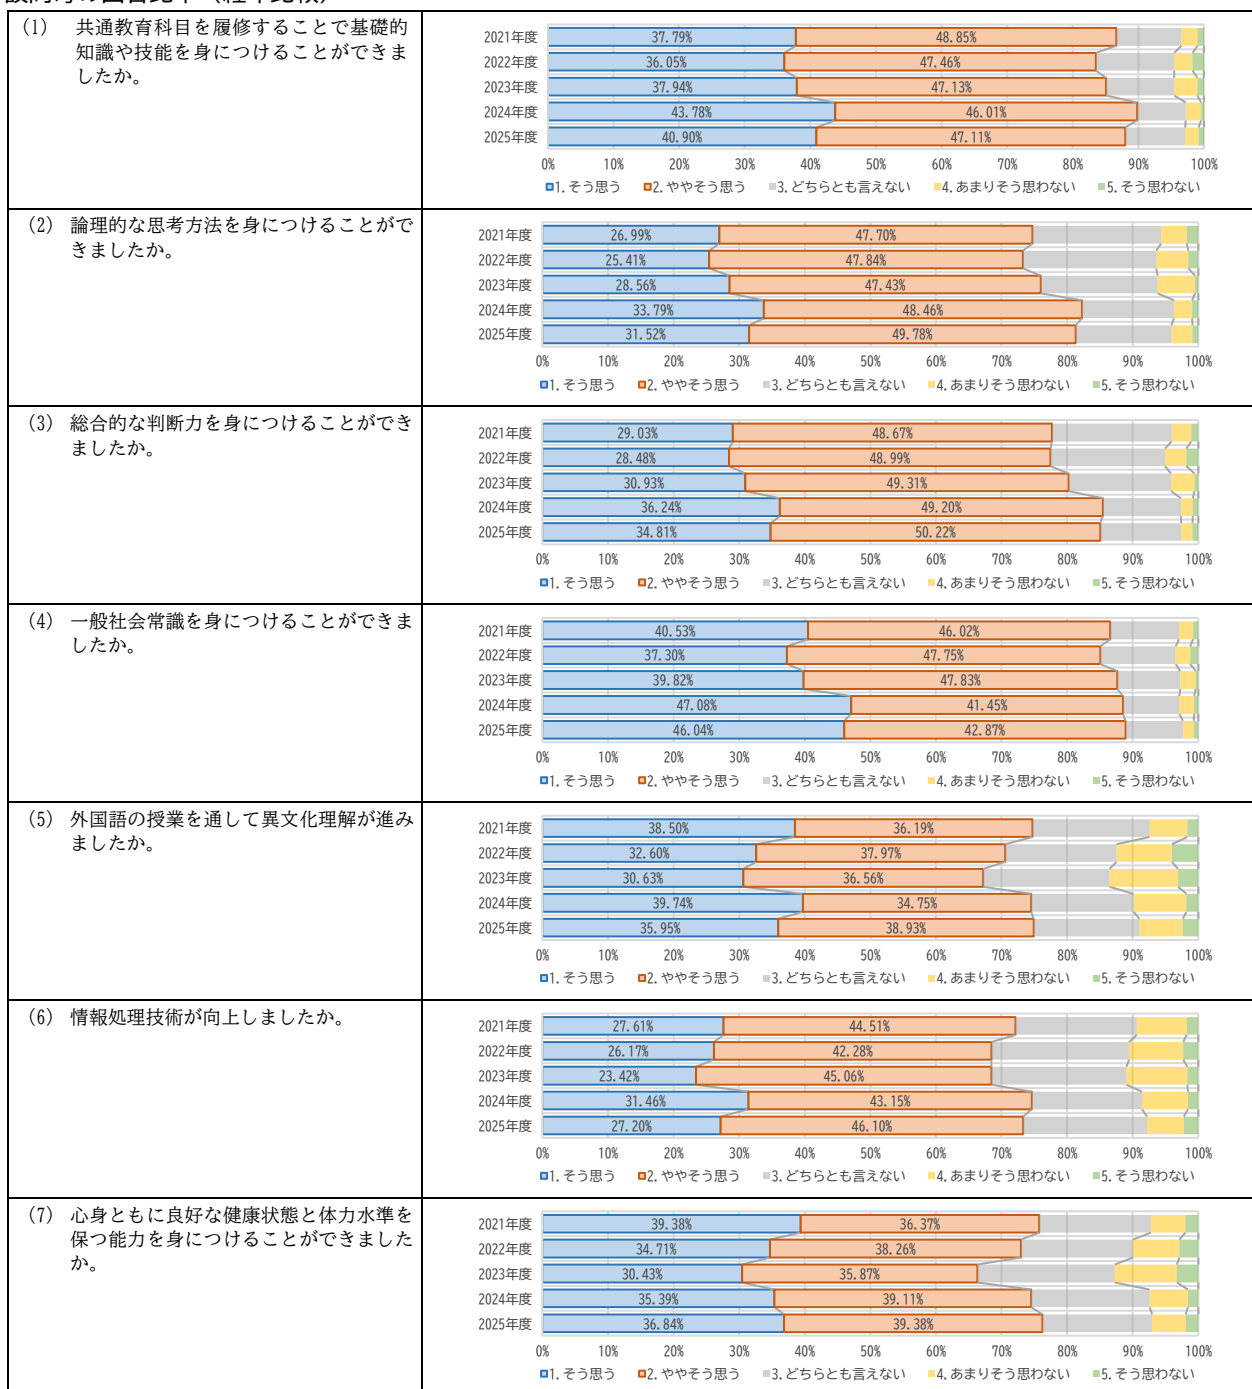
| | |
|---|---|
| (1) 共通教育科目を履修することで基礎的知識や技能を身につけることができましたか。 | 2021年度 37.79% 48.85%<br>2022年度 36.05% 47.46%<br>2023年度 37.94% 47.13%<br>2024年度 43.78% 46.01%<br>2025年度 40.90% 47.11%<br>0% 10% 20% 30% 40% 50% 60% 70% 80% 90% 100%<br>1.そう思う 2.ややそう思う 3.どちらとも言えない 4.あまりそう思わない 5.そう思わない |
| (2) 論理的な思考方法を身につけることができましたか。 | 2021年度 26.99% 47.70%<br>2022年度 25.41% 47.84%<br>2023年度 28.56% 47.43%<br>2024年度 33.79% 48.46%<br>2025年度 31.52% 49.78%<br>0% 10% 20% 30% 40% 50% 60% 70% 80% 90% 100%<br>1.そう思う 2.ややそう思う 3.どちらとも言えない 4.あまりそう思わない 5.そう思わない |
| (3) 総合的な判断力を身につけることができましたか。 | 2021年度 29.03% 48.67%<br>2022年度 28.48% 48.99%<br>2023年度 30.93% 49.31%<br>2024年度 36.24% 49.20%<br>2025年度 34.81% 50.22%<br>0% 10% 20% 30% 40% 50% 60% 70% 80% 90% 100%<br>1.そう思う 2.ややそう思う 3.どちらとも言えない 4.あまりそう思わない 5.そう思わない |
| (4) 一般社会常識を身につけることができましたか。 | 2021年度 40.53% 46.02%<br>2022年度 37.30% 47.75%<br>2023年度 39.82% 47.83%<br>2024年度 47.08% 41.45%<br>2025年度 46.04% 42.87%<br>0% 10% 20% 30% 40% 50% 60% 70% 80% 90% 100%<br>1.そう思う 2.ややそう思う 3.どちらとも言えない 4.あまりそう思わない 5.そう思わない |
| (5) 外国語の授業を通して異文化理解が進みましたか。 | 2021年度 38.50% 36.19%<br>2022年度 32.60% 37.97%<br>2023年度 30.63% 36.56%<br>2024年度 39.74% 34.75%<br>2025年度 35.95% 38.93%<br>0% 10% 20% 30% 40% 50% 60% 70% 80% 90% 100%<br>1.そう思う 2.ややそう思う 3.どちらとも言えない 4.あまりそう思わない 5.そう思わない |
| (6) 情報処理技術が向上しましたか。 | 2021年度 27.61% 44.51%<br>2022年度 26.17% 42.28%<br>2023年度 23.42% 45.06%<br>2024年度 31.46% 43.15%<br>2025年度 27.20% 46.10%<br>0% 10% 20% 30% 40% 50% 60% 70% 80% 90% 100%<br>1.そう思う 2.ややそう思う 3.どちらとも言えない 4.あまりそう思わない 5.そう思わない |
| (7) 心身ともに良好な健康状態と体力水準を保つ能力を身につけることができましたか。 | 2021年度 39.38% 36.37%<br>2022年度 34.71% 38.26%<br>2023年度 30.43% 35.87%<br>2024年度 35.39% 39.11%<br>2025年度 36.84% 39.38%<br>0% 10% 20% 30% 40% 50% 60% 70% 80% 90% 100%<br>1.そう思う 2.ややそう思う 3.どちらとも言えない 4.あまりそう思わない 5.そう思わない |